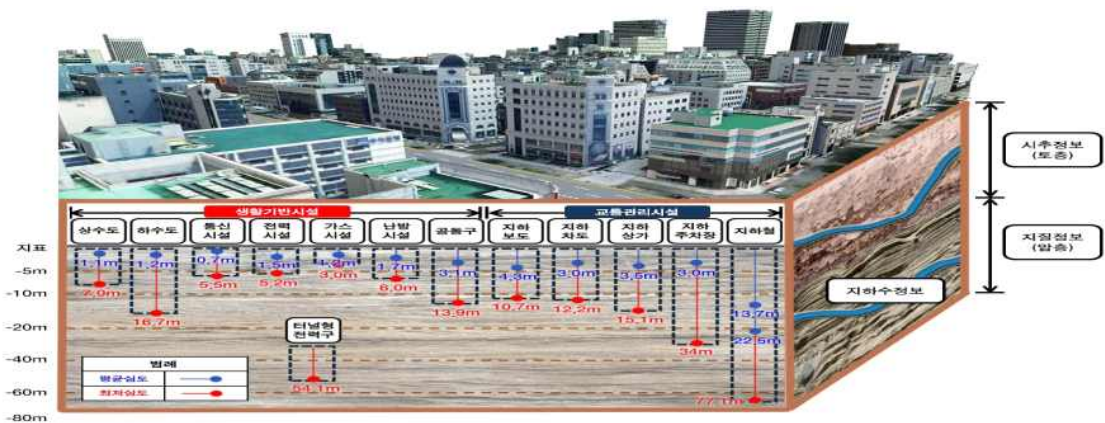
생활기반시설

교통관리시설

상수도

하수도

통신시설

전력시설

가스시설

난방시설

공동구

지하보도

지하차도

지하상가

지하주차장

지하철

지표

-5m

-10m

-20m

-30m

-40m

-60m

-80m

1.1m

2.0m

1.2m

16.7m

0.7m

5.5m

1.5m

5.2m

1.2m

3.0m

1.7m

6.0m

3.1m

13.9m

4.3m

10.7m

3.0m

12.2m

3.6m

15.1m

3.0m

34m

13.7m

22.5m

77.1m

터널형 전력구

54.1m

범례

평균심도

최저심도

시추정보 (토층)

지질정보 (암층)

지하수정보